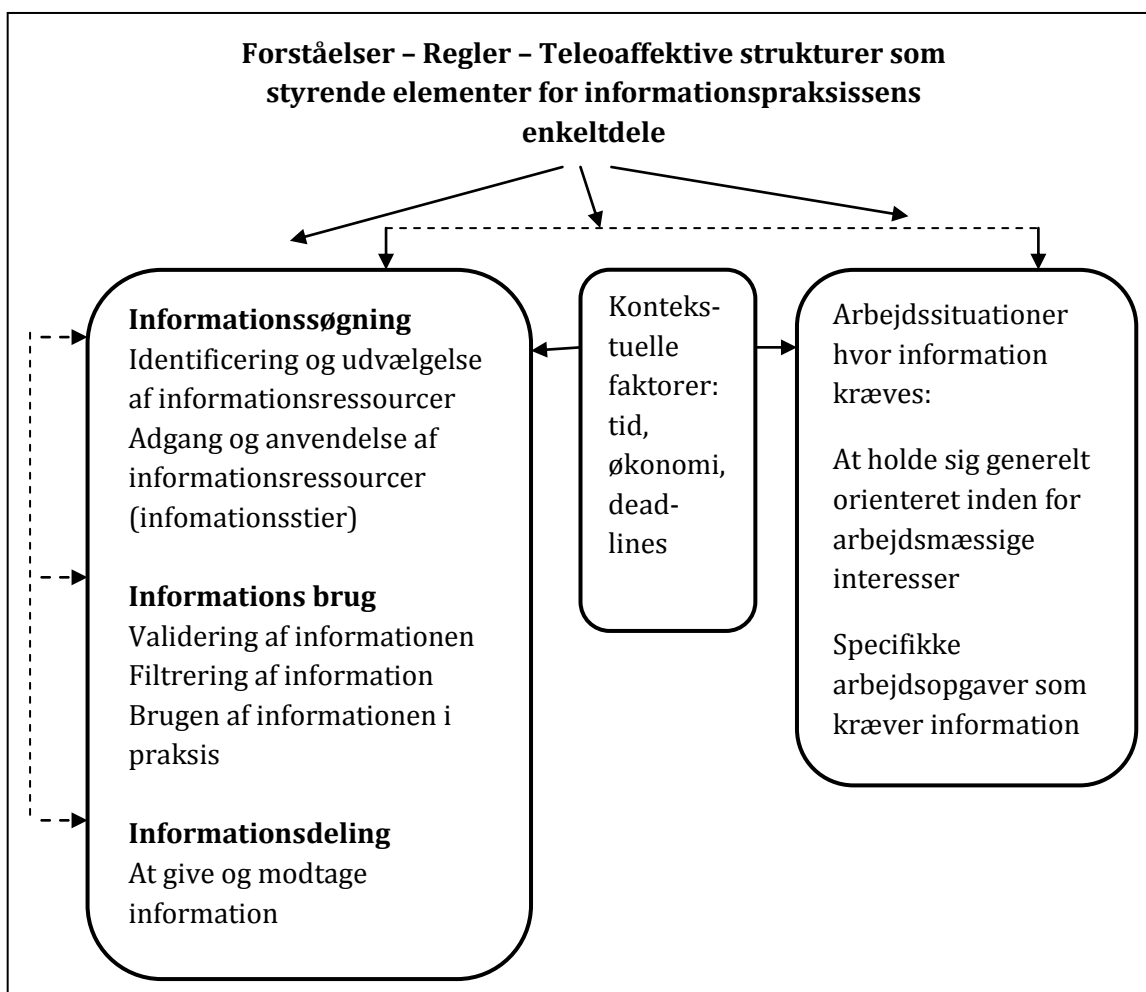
**Forståelser – Regler – Teleoaffektive strukturer som styrende elementer for informationspraksissens enkeltdele**

**Informationssøgning**
Identificering og udvælgelse af informationsressourcer
Adgang og anvendelse af informationsressourcer (infomationsstier)

**Informations brug**
Validering af informationen
Filtrering af information
Brugen af informationen i praksis

**Informationsdeling**
At give og modtage information

Kontekstuelle faktorer: tid, økonomi, deadlines

Arbejdssituationer hvor information kræves:

At holde sig generelt orienteret inden for arbejdsmæssige interesser

Specifikke arbejdsopgaver som kræver information